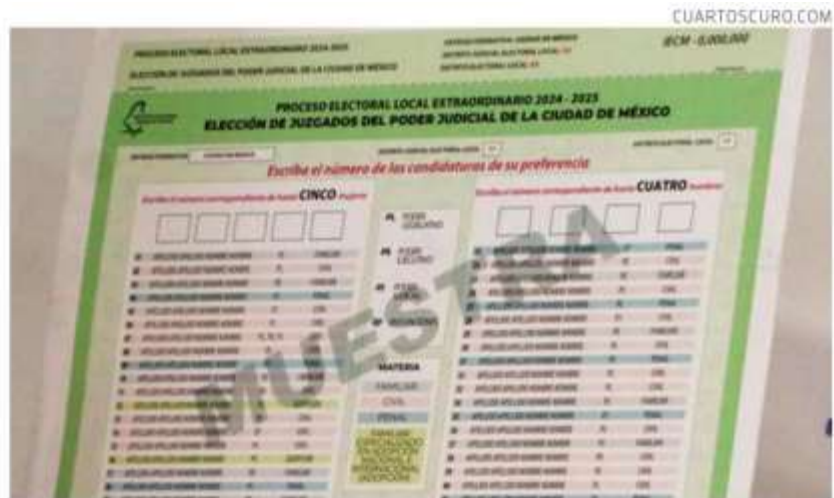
CUARTOSCURO.COM

PROCESO ELECTORAL LOCAL EXTRAORDINARIO 2024-2025

ELECCIÓN DE JUZGADOS DEL PODER JUDICIAL DE LA CIUDAD DE MÉXICO

IECM - 0,000,000

PROCESO ELECTORAL LOCAL EXTRAORDINARIO 2024 - 2025

ELECCIÓN DE JUZGADOS DEL PODER JUDICIAL DE LA CIUDAD DE MÉXICO

Escriba el número de las candidaturas de su preferencia

Escriba el número correspondiente de hasta CINCO mujeres

Escriba el número correspondiente de hasta CUATRO hombres

PODER LEGISLATIVO

PODER EJECUTIVO

PODER JUDICIAL

EN FUNCIONES

MUESTRA

MATERIA

FAMILIAR

CIVIL

PENAL

FAMILIAR ESPECIALIZADO EN ADOPCIÓN NACIONAL E INTERNACIONAL

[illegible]